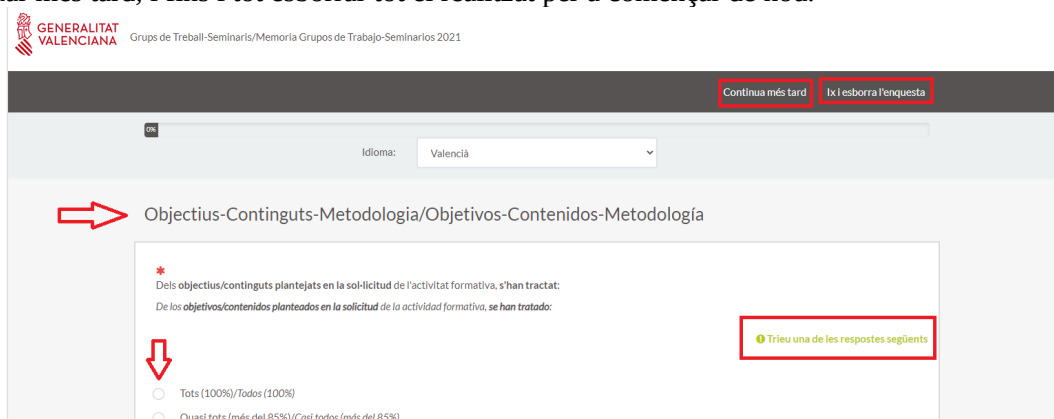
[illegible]
GENERALITAT VALENCIANA Grups de Treball-Seminaris/Memoria Grupos de Trabajo-Seminarios 2021

Continua més tard
Ix i esborra l'enquesta

0%

Idioma: Valencià

Objectius-Continguts-Metodologia/Objetivos-Contenidos-Metodología

*
Dels objectius/continguts plantejats en la sol·licitud de l'activitat formativa, s'han tractat:
De los objetivos/contenidos planteados en la solicitud de la actividad formativa, se han tratado:

Trieu una de les respostes següents

Tots (100%)/Todos (100%)
Quasi tots (més del 85%)/Casi todos (más del 85%)